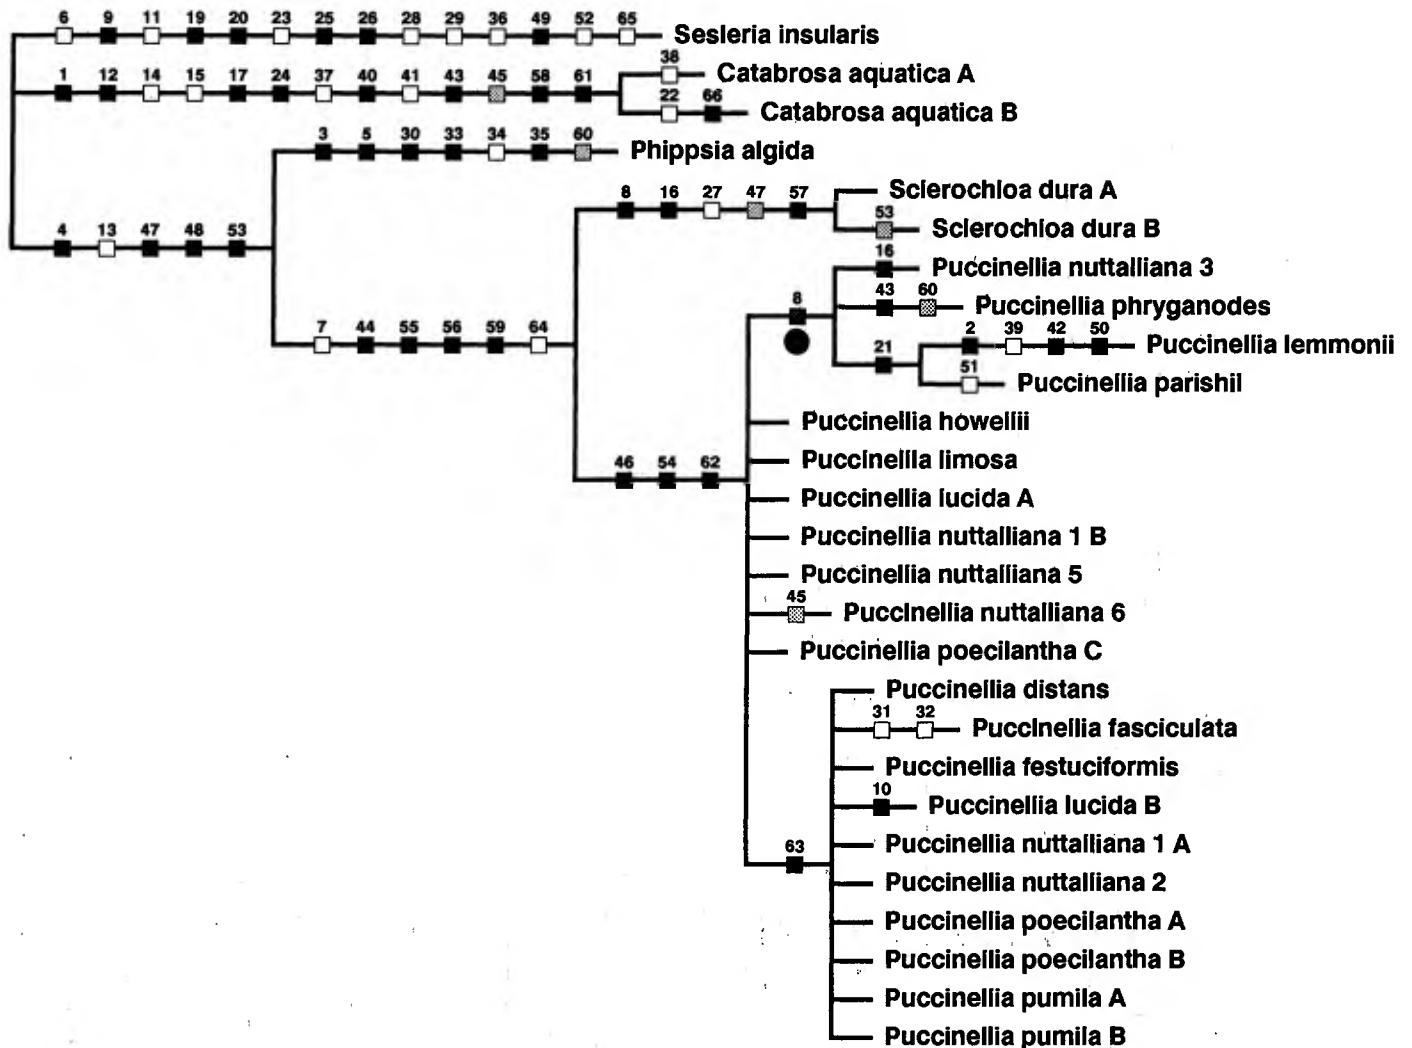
6 9 11 19 20 23 25 26 28 29 36 49 52 65 Sesleria insularis

1 12 14 15 17 24 37 40 41 43 45 58 61

38 Catabrosa aquatica A

22 66 Catabrosa aquatica B

3 5 30 33 34 35 60 Phippsia algida

4 13 47 48 53

8 16 27 47 57 Sclerochloa dura A

53 Sclerochloa dura B

7 44 55 56 59 64

16 Puccinellia nuttalliana 3

8

43 60 Puccinellia phryganodes

21

2 39 42 50 Puccinellia lemmonii

51 Puccinellia parishil

Puccinellia howellii

46 54 62

Puccinellia limosa

Puccinellia lucida A

Puccinellia nuttalliana 1 B

Puccinellia nuttalliana 5

45 Puccinellia nuttalliana 6

Puccinellia poecilantha C

Puccinellia distans

31 32 Puccinellia fasciculata

Puccinellia festuciformis

10 Puccinellia lucida B

63

Puccinellia nuttalliana 1 A

Puccinellia nuttalliana 2

Puccinellia poecilantha A

Puccinellia poecilantha B

Puccinellia pumila A

Puccinellia pumila B